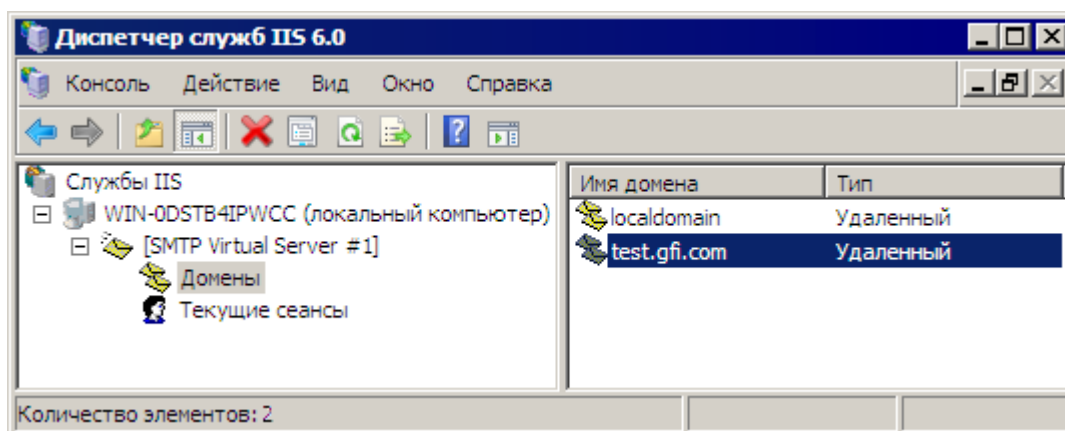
Диспетчер служб IIS 6.0

Консоль Действие Вид Окно Справка

Службы IIS
WIN-0DSTB4IPWCC (локальный компьютер)
[SMTP Virtual Server #1]
Домены
Текущие сеансы

| Имя домена | Тип |
|---|---|
| localdomain | Удаленный |
| test.gfi.com | Удаленный |

Количество элементов: 2